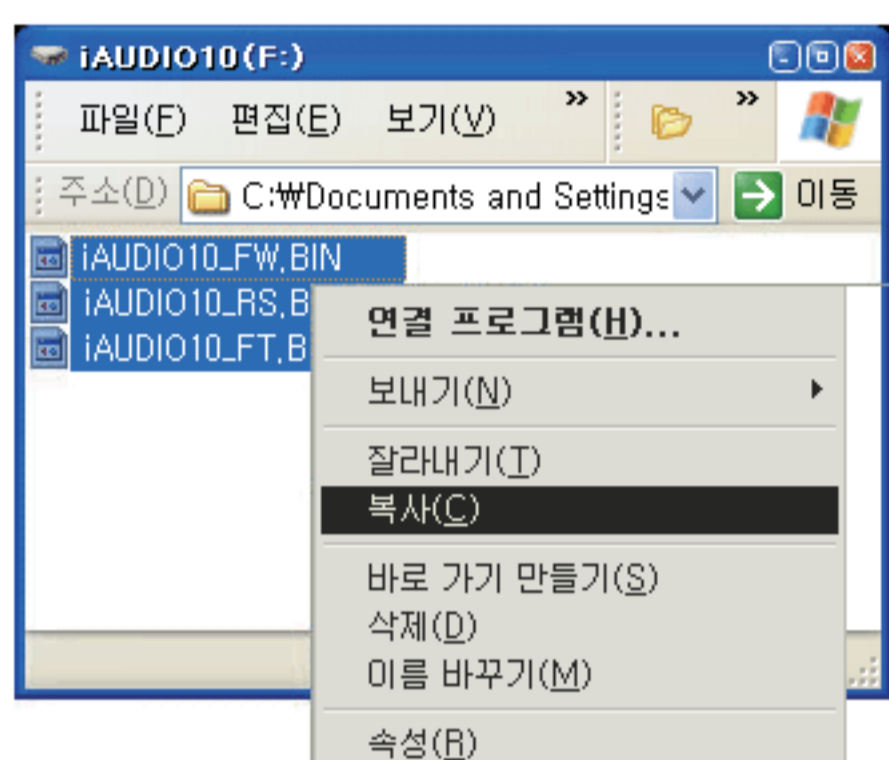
iAUDIO10(F:)

파일(F) 편집(E) 보기(V) »

»

주소(D) C:₩Documents and Settings 이동

iAUDIO10_FW.BIN
iAUDIO10_RS.B
iAUDIO10_FT.B

연결 프로그램(H)...
보내기(N)
잘라내기(T)
복사(C)
바로 가기 만들기(S)
삭제(D)
이름 바꾸기(M)
속성(R)